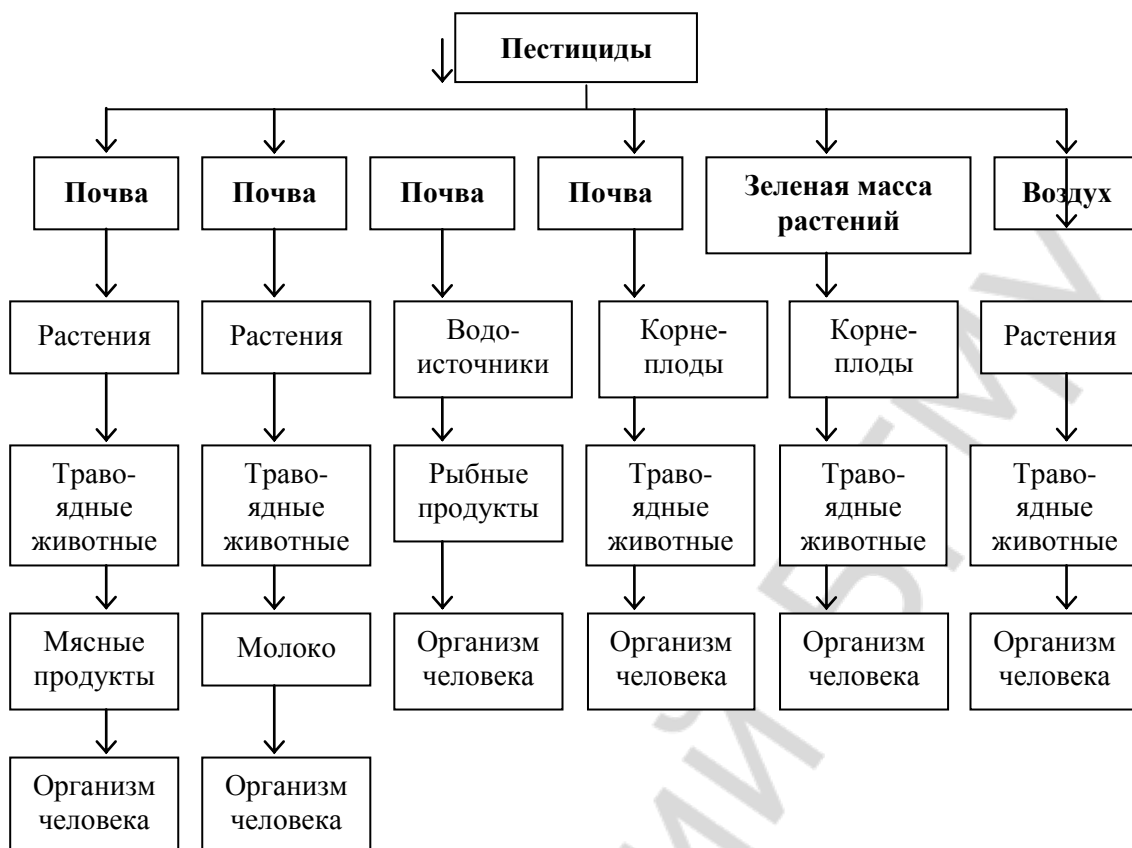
Пестициды

Почва
Растения
Травоядные животные
Мясные продукты
Организм человека

Почва
Растения
Травоядные животные
Молоко
Организм человека

Почва
Водоисточники
Рыбные продукты
Организм человека

Почва
Корнеплоды
Травоядные животные
Организм человека

Зеленая масса растений
Корнеплоды
Травоядные животные
Организм человека

Воздух
Растения
Травоядные животные
Организм человека